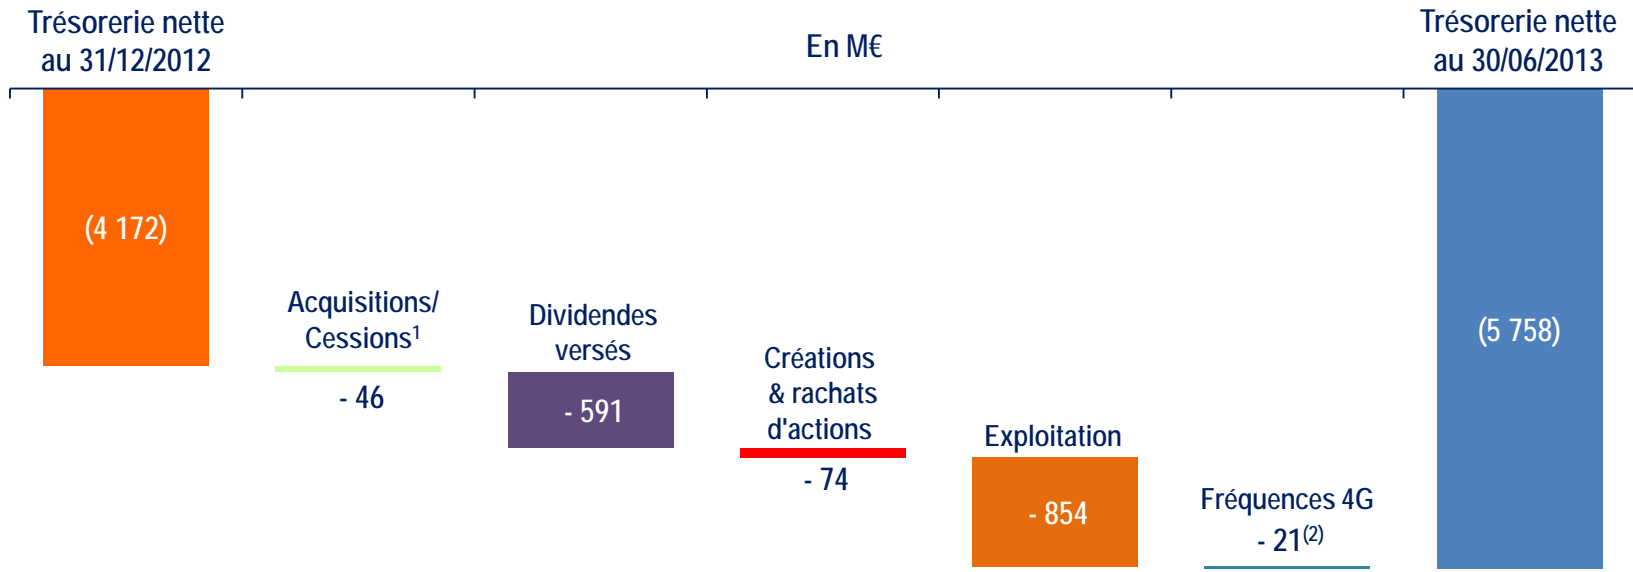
Trésorerie nette au 31/12/2012

En M€

Trésorerie nette au 30/06/2013

(4 172)

Acquisitions/ Cessions$^{1}$

- 46

Dividendes versés

- 591

Créations & rachats d'actions

- 74

Exploitation

- 854

Fréquences 4G

- 21$^{(2)}$

(5 758)